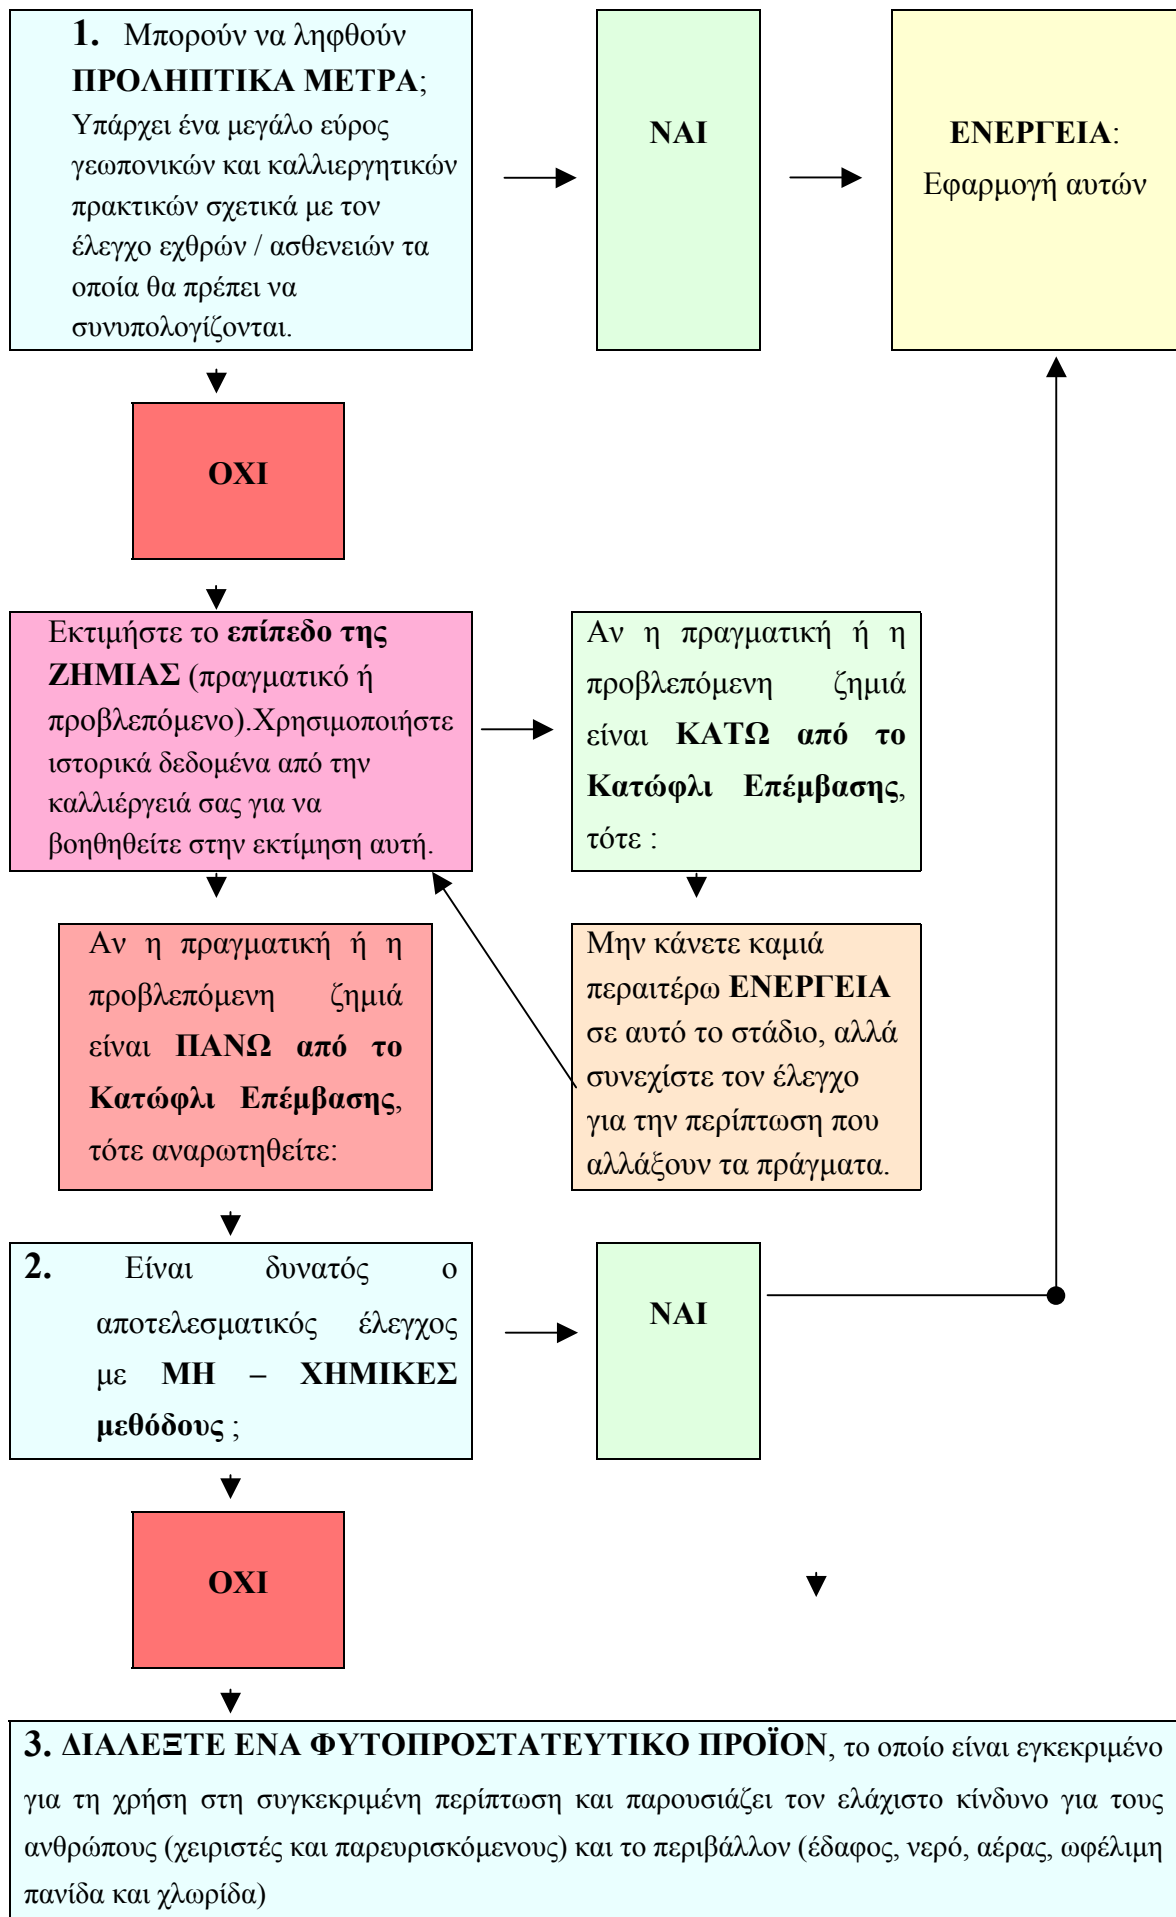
**1.** Μπορούν να ληφθούν **ΠΡΟΛΗΠΤΙΚΑ ΜΕΤΡΑ**; Υπάρχει ένα μεγάλο εύρος γεωπονικών και καλλιεργητικών πρακτικών σχετικά με τον έλεγχο εχθρών / ασθενειών τα οποία θα πρέπει να συνυπολογίζονται.

**ΝΑΙ**

**ΕΝΕΡΓΕΙΑ**: Εφαρμογή αυτών

**ΟΧΙ**

Εκτιμήστε το **επίπεδο της ΖΗΜΙΑΣ** (πραγματικό ή προβλεπόμενο).Χρησιμοποιήστε ιστορικά δεδομένα από την καλλιέργειά σας για να βοηθηθείτε στην εκτίμηση αυτή.

Αν η πραγματική ή η προβλεπόμενη ζημιά είναι **ΚΑΤΩ από το Κατώφλι Επέμβασης**, τότε :

Αν η πραγματική ή η προβλεπόμενη ζημιά είναι **ΠΑΝΩ από το Κατώφλι Επέμβασης**, τότε αναρωτηθείτε:

Μην κάνετε καμιά περαιτέρω **ΕΝΕΡΓΕΙΑ** σε αυτό το στάδιο, αλλά συνεχίστε τον έλεγχο για την περίπτωση που αλλάξουν τα πράγματα.

**2.** Είναι δυνατός ο αποτελεσματικός έλεγχος με **ΜΗ – ΧΗΜΙΚΕΣ μεθόδους** ;

**ΝΑΙ**

**ΟΧΙ**

**3. ΔΙΑΛΕΞΤΕ ΕΝΑ ΦΥΤΟΠΡΟΣΤΑΤΕΥΤΙΚΟ ΠΡΟΪΟΝ**, το οποίο είναι εγκεκριμένο για τη χρήση στη συγκεκριμένη περίπτωση και παρουσιάζει τον ελάχιστο κίνδυνο για τους ανθρώπους (χειριστές και παρευρισκόμενους) και το περιβάλλον (έδαφος, νερό, αέρας, ωφέλιμη πανίδα και χλωρίδα)